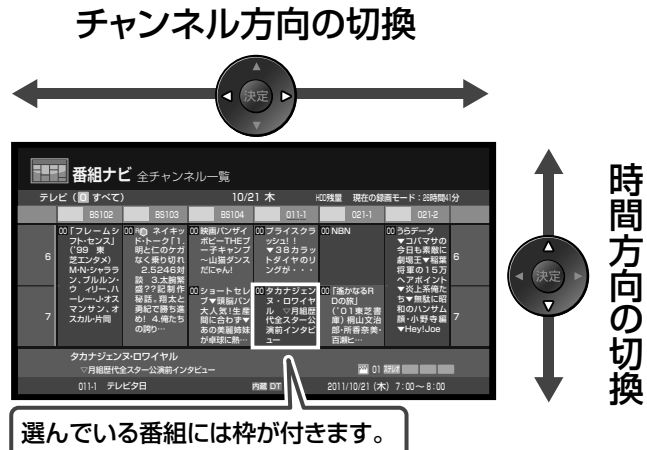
チャンネル方向の切換

決定

時間方向の切換

決定

番組ナビ 全チャンネル一覧

テレビ（D すべて）　10/21 木　HDD残量　現在の録画モード：26時間41分

| | BS102 | BS103 | BS104 | 011-1 | 021-1 | 021-2 | |
|---|---|---|---|---|---|---|---|
| 6 | 00「フレームシフト・センス」（'99 東芝エンタメ）M·N·シャララン、ブルース・ウィリー、ハーレー・J·オスマンサン、オスカル·片岡 | 00 ネイキッド・トーク「1.明とこのケガなく乗り切れ 2.5246対談 3.大洞繁盛?? 記載作秘話」翔太と勇紀で勝ち進め！4.俺たちの誇り… | 00 映画パンザイボビー-THEプーチキャンプ～山猫ダンスだにゃん! | 00 プライスクラッシュ！▼38カラットダイヤのリングが・・・ | 00 NBN | 00 うらデータ▼コバマサの今日も素敵に劇場王▼稲葉将軍の15万ヘアポイント▼炎上系殺たち▼無駄に昭和のハンサム顔・小野寺編▼Hey!Joe | 6 |
| 7 | | | 00 ショートセレブ▼頭脳パン大人気！生番組に合わず▼あの美麗姉妹が卓球に熱… | 00 タカナジェンヌ・ロワイヤル ▽月組歴代全スター公演前インタビュー | 00「遥かなるRDの旅」（'01東芝書庫）桐山文治郎・所香奈美・百瀬ヒ… | | 7 |

タカナジェンヌ・ロワイヤル
▽月組歴代全スター公演前インタビュー
01
011-1 テレビタ日　内蔵 DT　2011/10/21（木）7:00～8:00

選んでいる番組には枠が付きます。